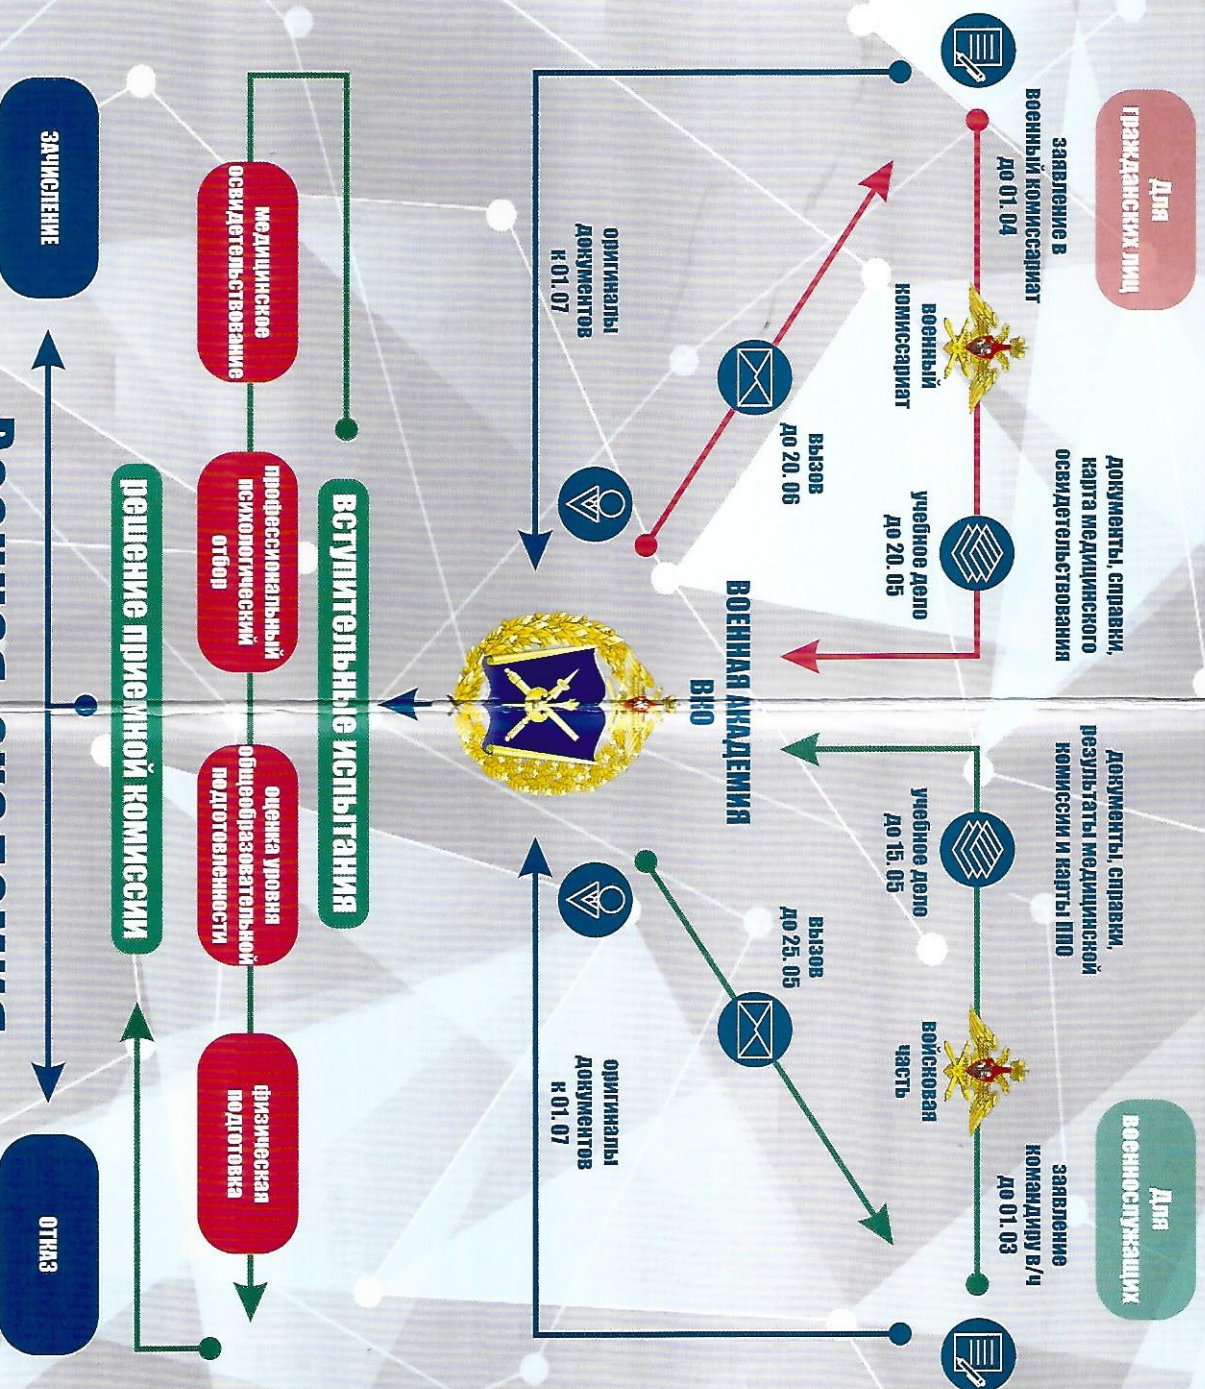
Для гражданских лиц

заявление в военный комиссариат до 01.04

военный комиссариат

документы, справки, карта медицинского освидетельствования

учебное дело до 20.05

вызов до 20.06

оригиналы документов к 01.07

ВОЕННАЯ АКАДЕМИЯ ВКО

Для военнослужащих

заявление командиру в/ч до 01.03

войсковая часть

документы, справки, результаты медицинской комиссии и карты ППО

учебное дело до 15.05

вызов до 25.05

оригиналы документов к 01.07

вступительные испытания

медицинское освидетельствование

профессиональный психологический отбор

оценка уровня общеобразовательной подготовленности

физическая подготовка

решение приемной комиссии

зачисление

отказ